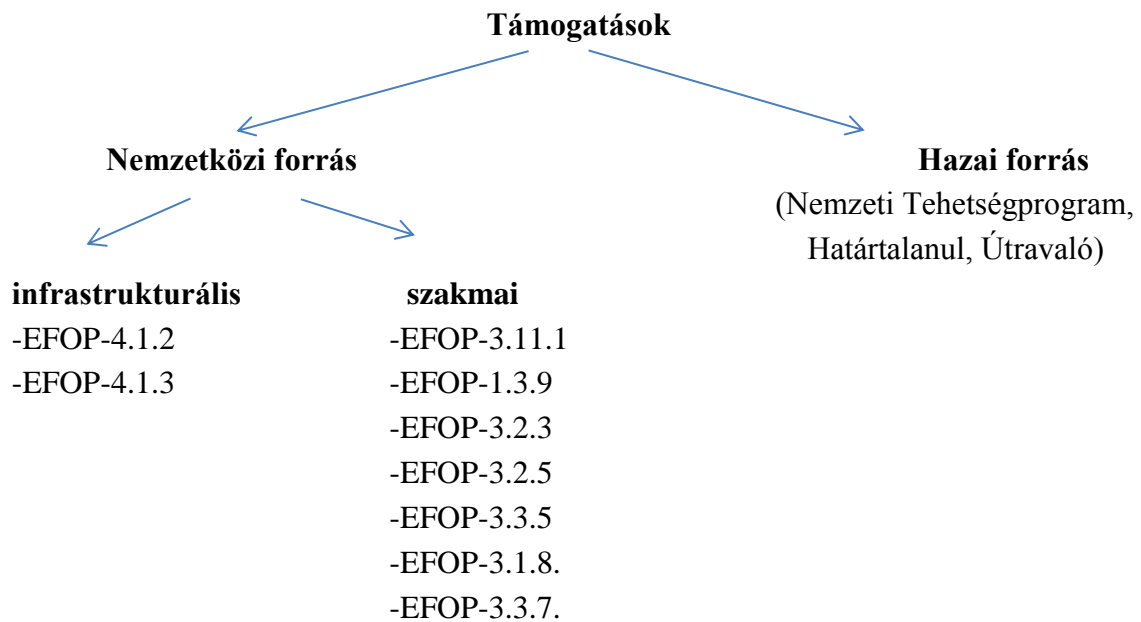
Támogatások

Nemzetközi forrás

Hazai forrás
(Nemzeti Tehetségprogram, Határtalanul, Útravaló)

infrastrukturális
-EFOP-4.1.2
-EFOP-4.1.3

szakmai
-EFOP-3.11.1
-EFOP-1.3.9
-EFOP-3.2.3
-EFOP-3.2.5
-EFOP-3.3.5
-EFOP-3.1.8.
-EFOP-3.3.7.